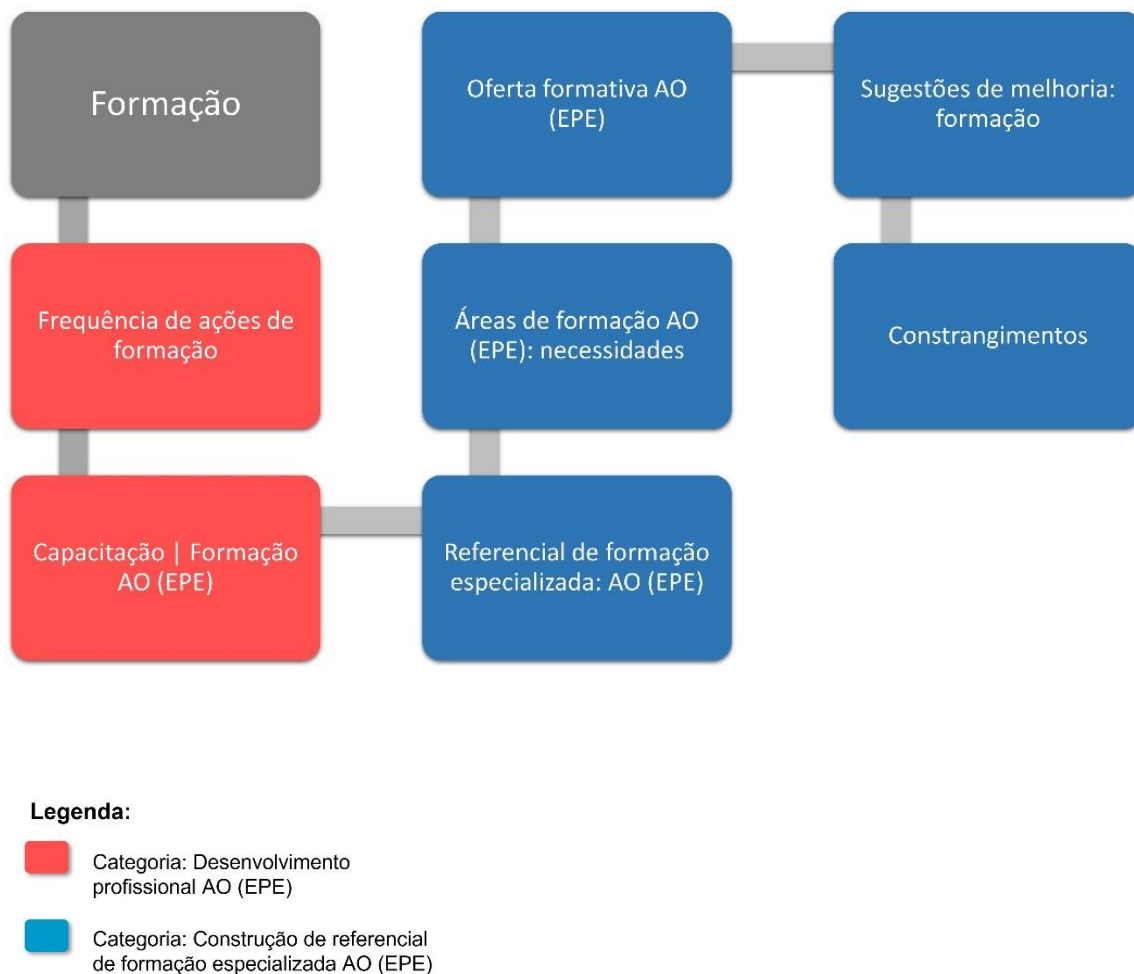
Formação

Frequência de ações de formação

Capacitação | Formação AO (EPE)

Oferta formativa AO (EPE)

Áreas de formação AO (EPE): necessidades

Referencial de formação especializada: AO (EPE)

Sugestões de melhoria: formação

Constrangimentos

Legenda:

Categoria: Desenvolvimento profissional AO (EPE)

Categoria: Construção de referencial de formação especializada AO (EPE)